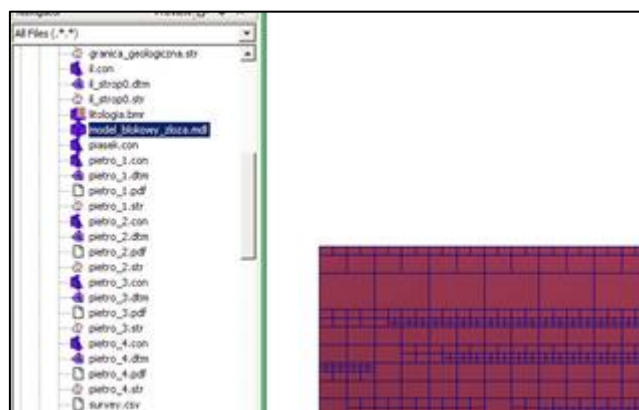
All Files (*.*)
granica_geologiczna.str
il.con
il_strop0.dtm
il_strop0.str
litologia.bmr
model_blokowy_zloza.mdl
piasek.con
pietro_1.con
pietro_1.dtm
pietro_1.pdf
pietro_1.str
pietro_2.con
pietro_2.dtm
pietro_2.pdf
pietro_2.str
pietro_3.con
pietro_3.dtm
pietro_3.pdf
pietro_3.str
pietro_4.con
pietro_4.dtm
pietro_4.pdf
pietro_4.str
survey.csv